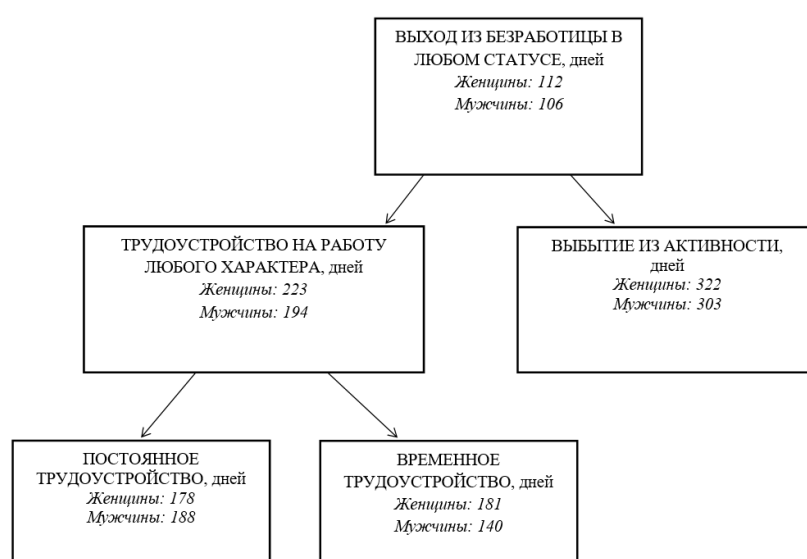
ВЫХОД ИЗ БЕЗРАБОТИЦЫ В ЛЮБОМ СТАТУСЕ, дней
Женщины: 112
Мужчины: 106

ТРУДОУСТРОЙСТВО НА РАБОТУ ЛЮБОГО ХАРАКТЕРА, дней
Женщины: 223
Мужчины: 194

ВЫБЫТИЕ ИЗ АКТИВНОСТИ, дней
Женщины: 322
Мужчины: 303

ПОСТОЯННОЕ ТРУДОУСТРОЙСТВО, дней
Женщины: 178
Мужчины: 188

ВРЕМЕННОЕ ТРУДОУСТРОЙСТВО, дней
Женщины: 181
Мужчины: 140